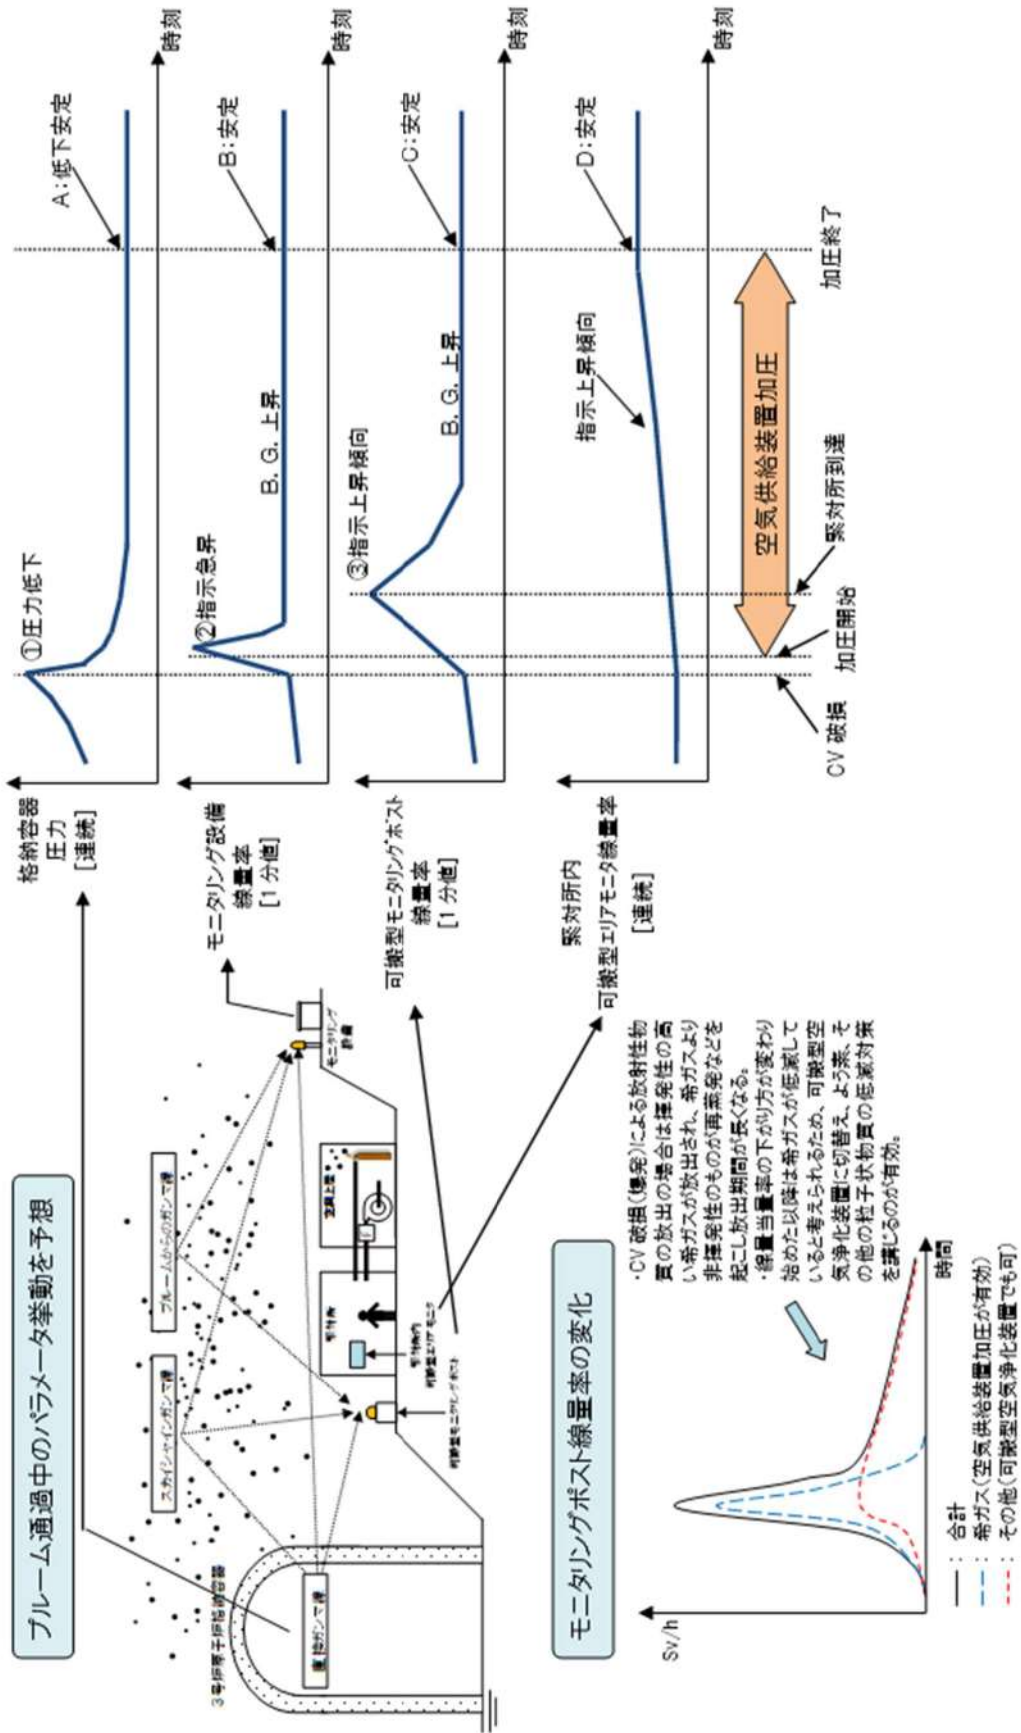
プルーム通過中のパラメータ挙動を予想

3号炉原子炉格納容器

直接ガンマ線

スカイシャインガンマ線

プルームからのガンマ線

可搬型モニタリングポスト

緊対所内 可搬型エリアモニタ

空気供給装置

モニタリング設備

格納容器圧力［連続］

モニタリング設備 線量率 ［1分値］

可搬型モニタリングポスト 線量率 ［1分値］

緊対所内 可搬型エリアモニタ線量率 ［連続］

①圧力低下

A：低下安定

時刻

②指示急昇

B. G. 上昇

B：安定

時刻

③指示上昇傾向

B. G. 上昇

C：安定

時刻

指示上昇傾向

D：安定

時刻

空気供給装置加圧

CV 破損

加圧開始

緊対所到達

加圧終了

モニタリングポスト線量率の変化

Sv/h

時間

・CV 破損（爆発）による放射性物質の放出の場合は揮発性の高い希ガスが放出され、希ガスより非揮発性のものが再蒸発などを起こし放出期間が長くなる。
・線量当量率の下がり方が変わり始めた以降は希ガスが低減していると考えられるため、可搬型空気浄化装置に切替え、よう素、その他の粒子状物質の低減対策を講じるのが有効。

—— ：合計
- - - ：希ガス（空気供給装置加圧が有効）
- - - ：その他（可搬型空気浄化装置でも可）